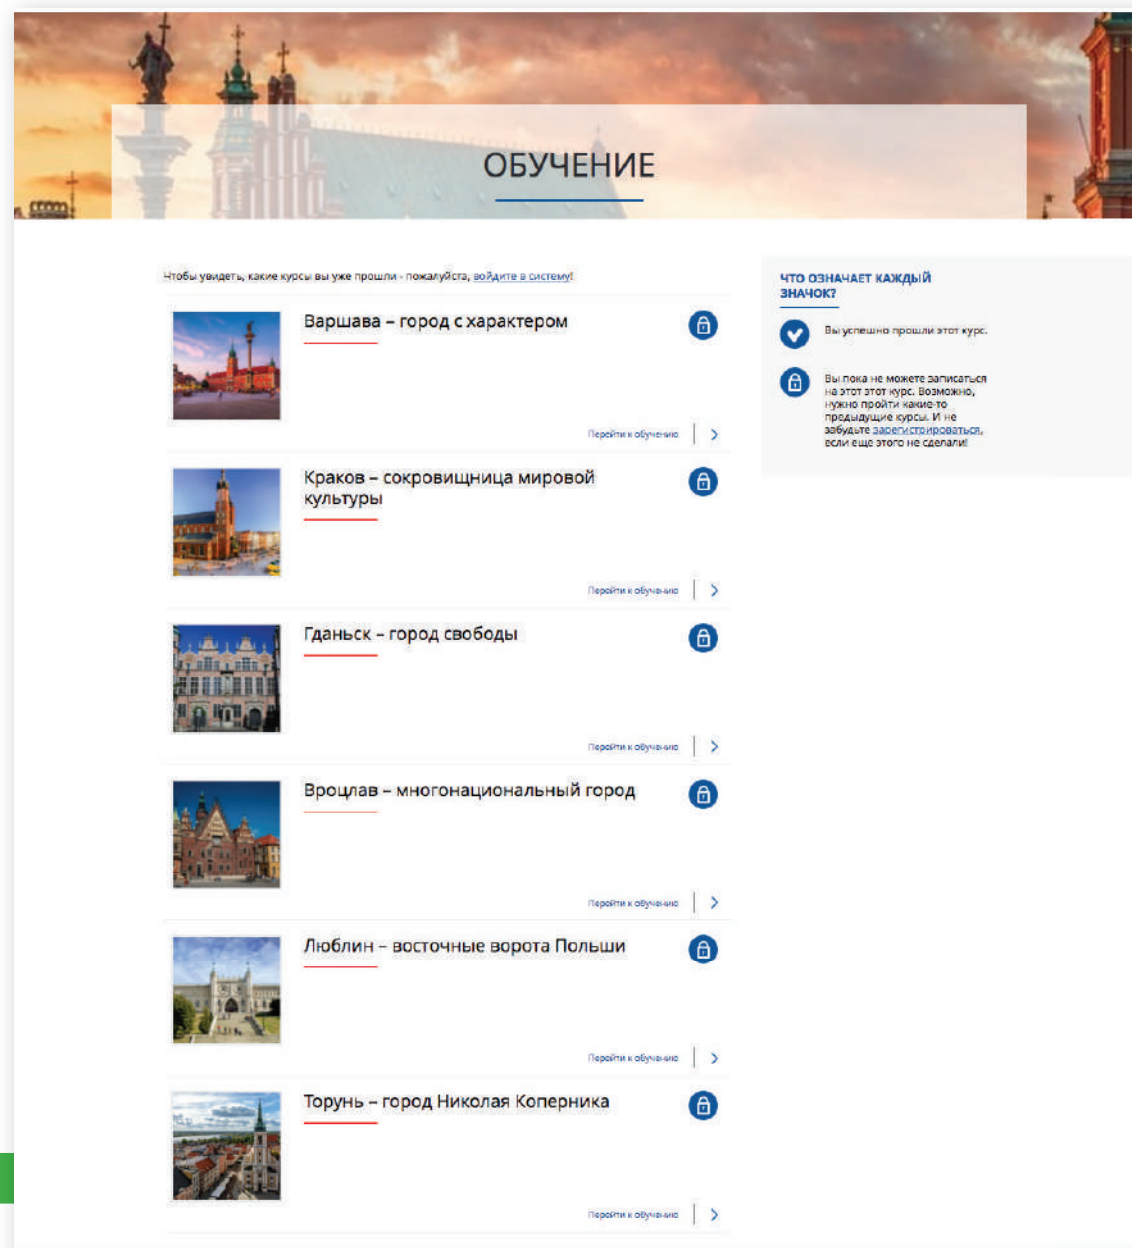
ОБУЧЕНИЕ

Чтобы увидеть, какие курсы вы уже прошли - пожалуйста, войдите в систему!

Варшава – город с характером

Перейти к обучению >

Краков – сокровищница мировой культуры

Перейти к обучению >

Гданьск – город свободы

Перейти к обучению >

Вроцлав – многонациональный город

Перейти к обучению >

Люблин – восточные ворота Польши

Перейти к обучению >

Торунь – город Николая Коперника

Перейти к обучению >

ЧТО ОЗНАЧАЕТ КАЖДЫЙ ЗНАЧОК?

Вы успешно прошли этот курс.

Вы пока не можете записаться на этот этот курс. Возможно, нужно пройти какие-то предыдущие курсы. И не забудьте зарегистрироваться, если еще этого не сделали!